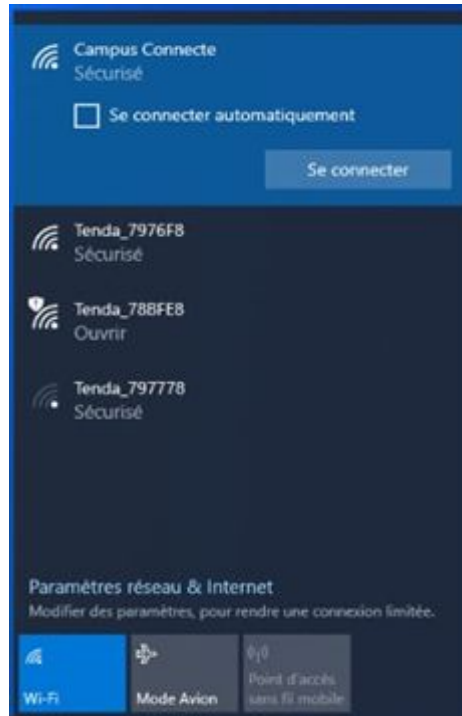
Campus Connecte
Sécurisé

Se connecter automatiquement

Se connecter

Tenda_7976F8
Sécurisé

Tenda_788FE8
Ouvrir

Tenda_797778
Sécurisé

Paramètres réseau & Internet
Modifier des paramètres, pour rendre une connexion limitée.

Wi-Fi

Mode Avion

Point d'accès sans fil mobile